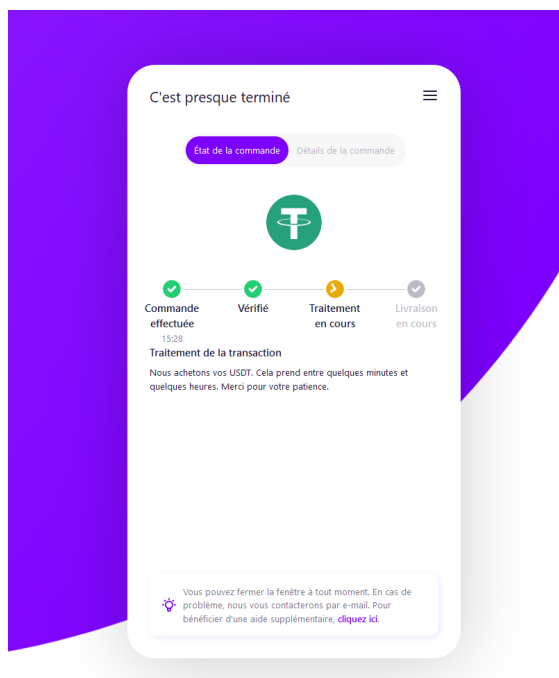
C'est presque terminé

État de la commande
Détails de la commande

Commande effectuée
15:28

Vérifié

Traitement en cours

Livraison en cours

Traitement de la transaction

Nous achetons vos USDT. Cela prend entre quelques minutes et quelques heures. Merci pour votre patience.

Vous pouvez fermer la fenêtre à tout moment. En cas de problème, nous vous contacterons par e-mail. Pour bénéficier d'une aide supplémentaire, cliquez ici.